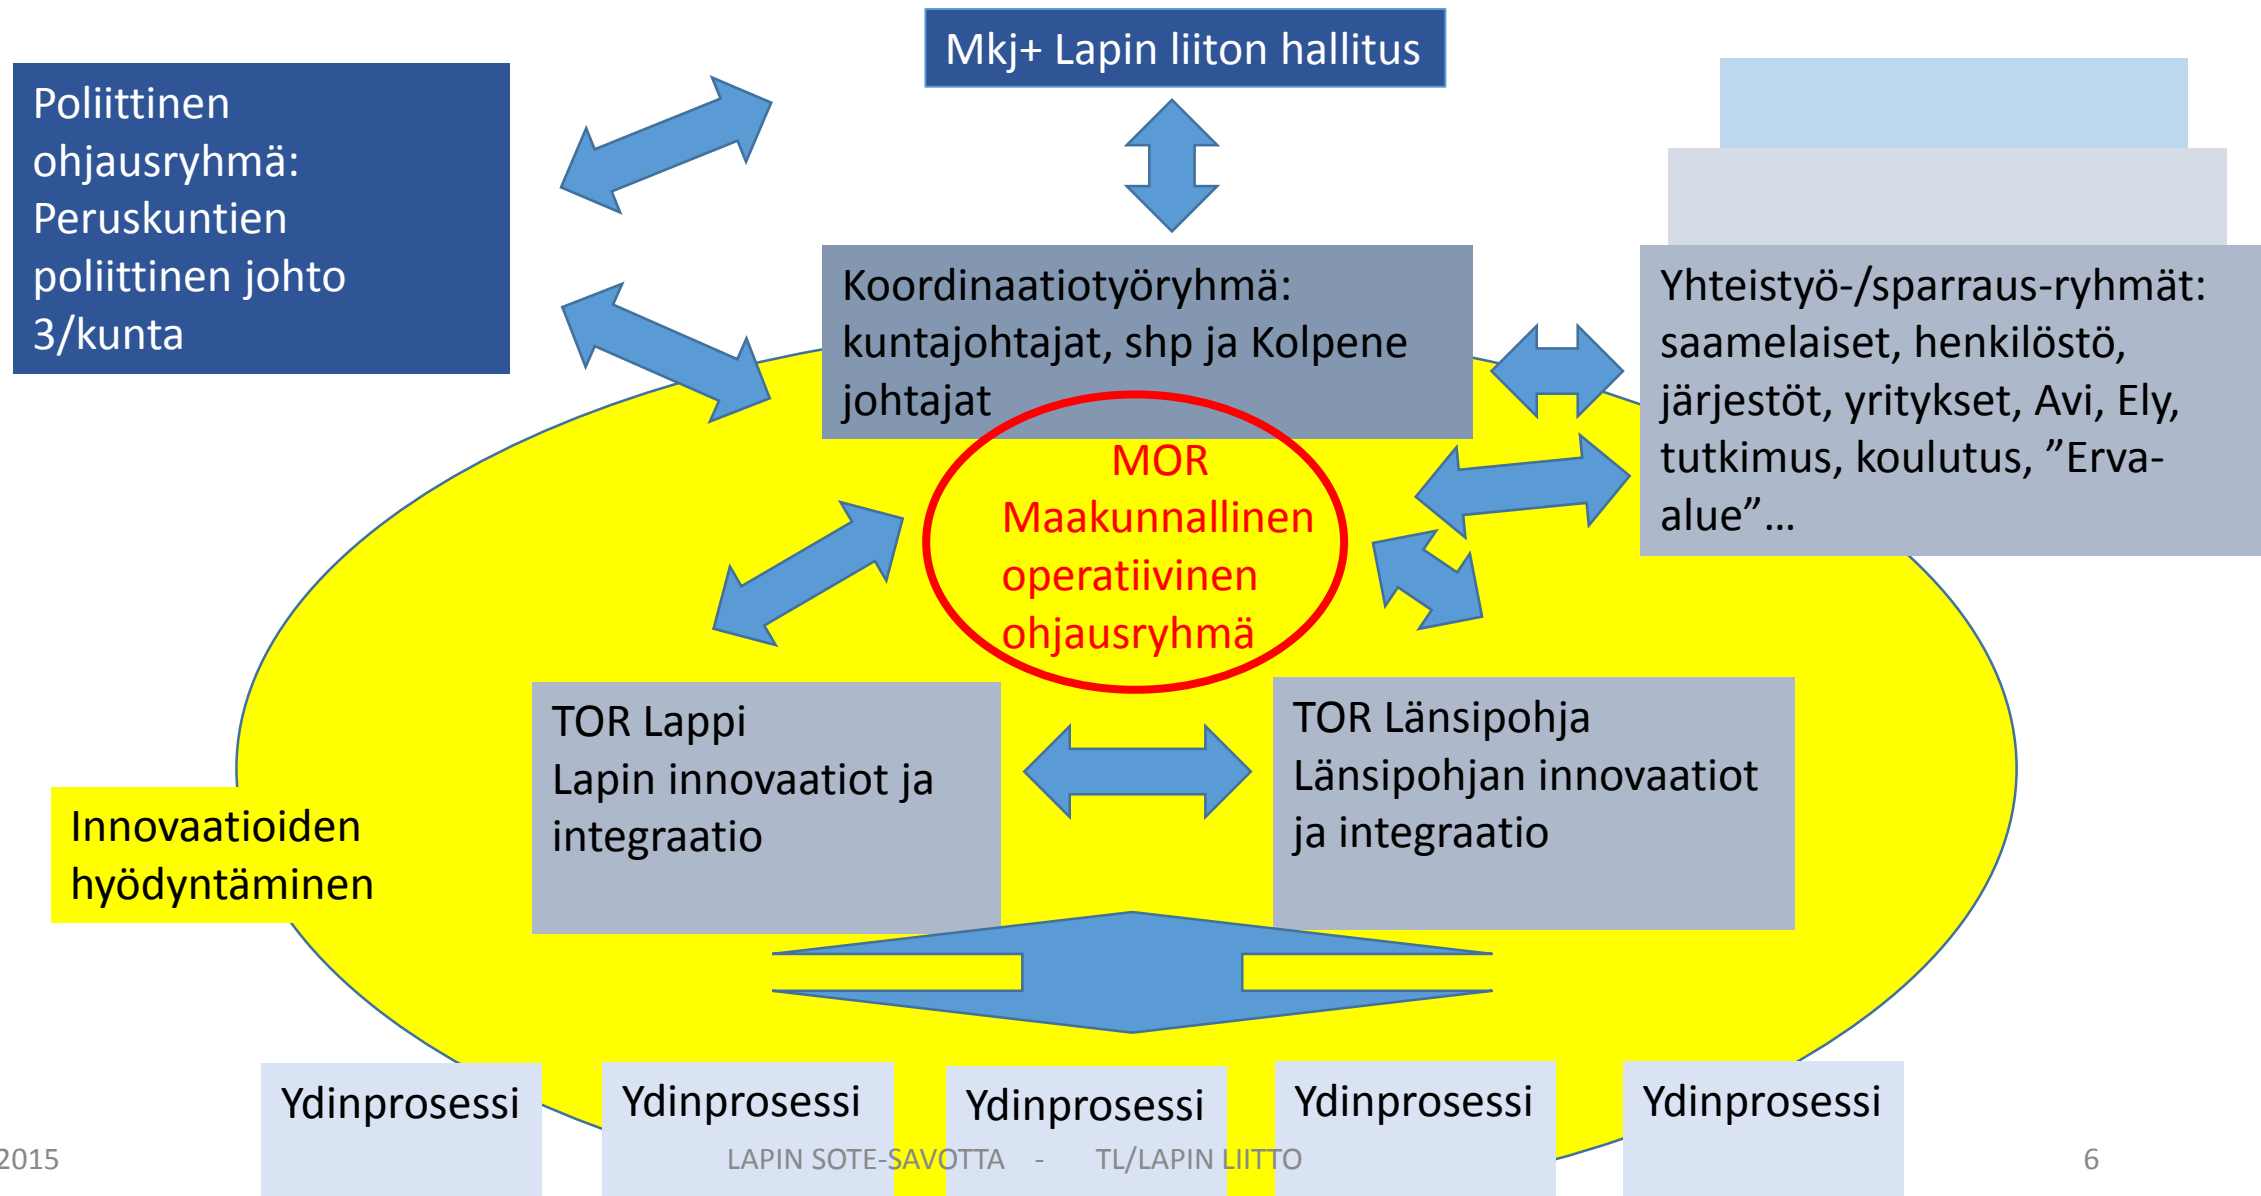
Poliittinen ohjausryhmä: Peruskuntien poliittinen johto 3/kunta

Mkj+ Lapin liiton hallitus

Koordinaatiotyöryhmä: kuntajohtajat, shp ja Kolpene johtajat

Yhteistyö-/sparraus-ryhmät: saamelaiset, henkilöstö, järjestöt, yritykset, Avi, Ely, tutkimus, koulutus, ”Erva-alue”…

MOR
Maakunnallinen operatiivinen ohjausryhmä

TOR Lappi
Lapin innovaatiot ja integraatio

TOR Länsipohja
Länsipohjan innovaatiot ja integraatio

Innovaatioiden hyödyntäminen

Ydinprosessi

Ydinprosessi

Ydinprosessi

Ydinprosessi

Ydinprosessi

2015

LAPIN SOTE-SAVOTTA - TL/LAPIN LIITTO

6